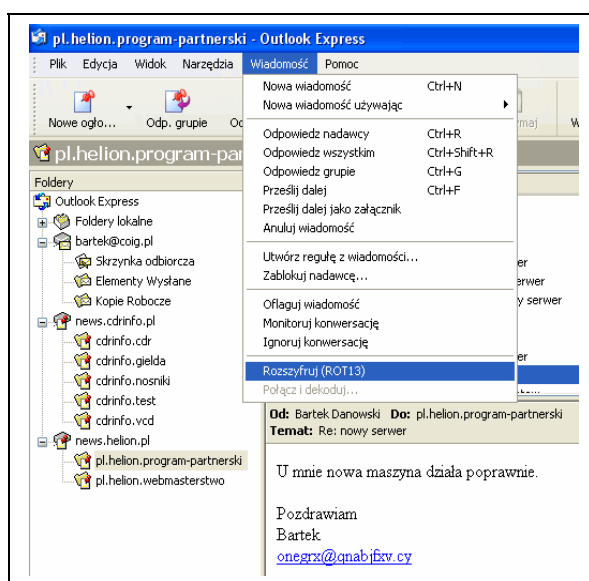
pl.helion.program-partnerski - Outlook Express

Plik Edycja Widok Narzędzia Wiadomość Pomoc

Nowe ogło... Odp. grupie Od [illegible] rmaj W

pl.helion.program-par

Foldery

Outlook Express
Foldery lokalne
bartek@coig.pl
Skrzynka odbiorcza
Elementy Wysłane
Kopie Robocze
news.cdrinfo.pl
cdrinfo.cdr
cdrinfo.gielda
cdrinfo.nosniki
cdrinfo.test
cdrinfo.vcd
news.helion.pl
pl.helion.program-partnerski
pl.helion.webmasterstwo

Nowa wiadomość Ctrl+N
Nowa wiadomość używając
Odpowiedz nadawcy Ctrl+R
Odpowiedz wszystkim Ctrl+Shift+R
Odpowiedz grupie Ctrl+G
Prześlij dalej Ctrl+F
Prześlij dalej jako załącznik
Anuluj wiadomość
Utwórz regułę z wiadomości...
Zablokuj nadawcę...
Oflaguj wiadomość
Monitoruj konwersację
Ignoruj konwersację
Rozszyfruj (ROT13)
Połącz i dekoduj...

er
erwer
y serwer
er

Od: Bartek Danowski Do: pl.helion.program-partnerski
Temat: Re: nowy serwer

U mnie nowa maszyna działa poprawnie.

Pozdrawiam
Bartek
onegrx@qnabjfxv.cy